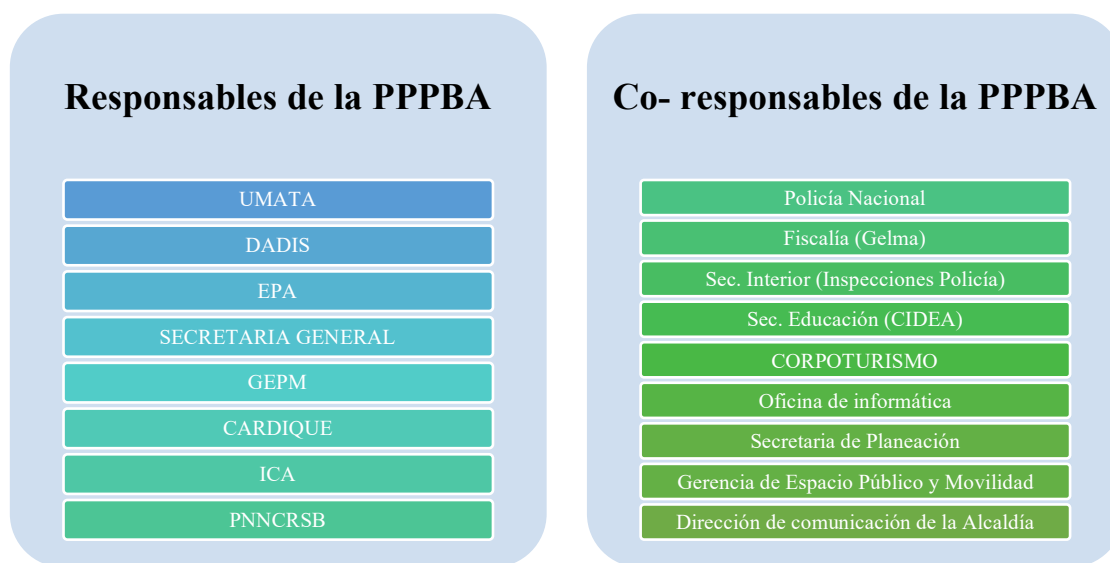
Responsables de la PPPBA

UMATA
DADIS
EPA
SECRETARIA GENERAL
GEPM
CARDIQUE
ICA
PNNCRSB

Co- responsables de la PPPBA

Policía Nacional
Fiscalía (Gelma)
Sec. Interior (Inspecciones Policía)
Sec. Educación (CIDEA)
CORPOTURISMO
Oficina de informática
Secretaria de Planeación
Gerencia de Espacio Público y Movilidad
Dirección de comunicación de la Alcaldía